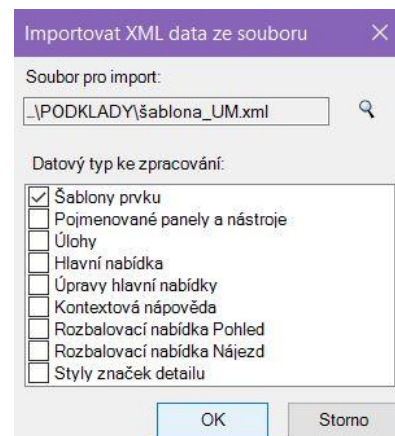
Importovat XML data ze souboru ×

Soubor pro import:

..\PODKLADY\šablona_UM.xml

Datový typ ke zpracování:

Šablony prvku
Pojmenované panely a nástroje
Úlohy
Hlavní nabídka
Úpravy hlavní nabídky
Kontextová nápověda
Rozbalovací nabídka Pohled
Rozbalovací nabídka Nájezd
Styly značek detailu

OK
Storno